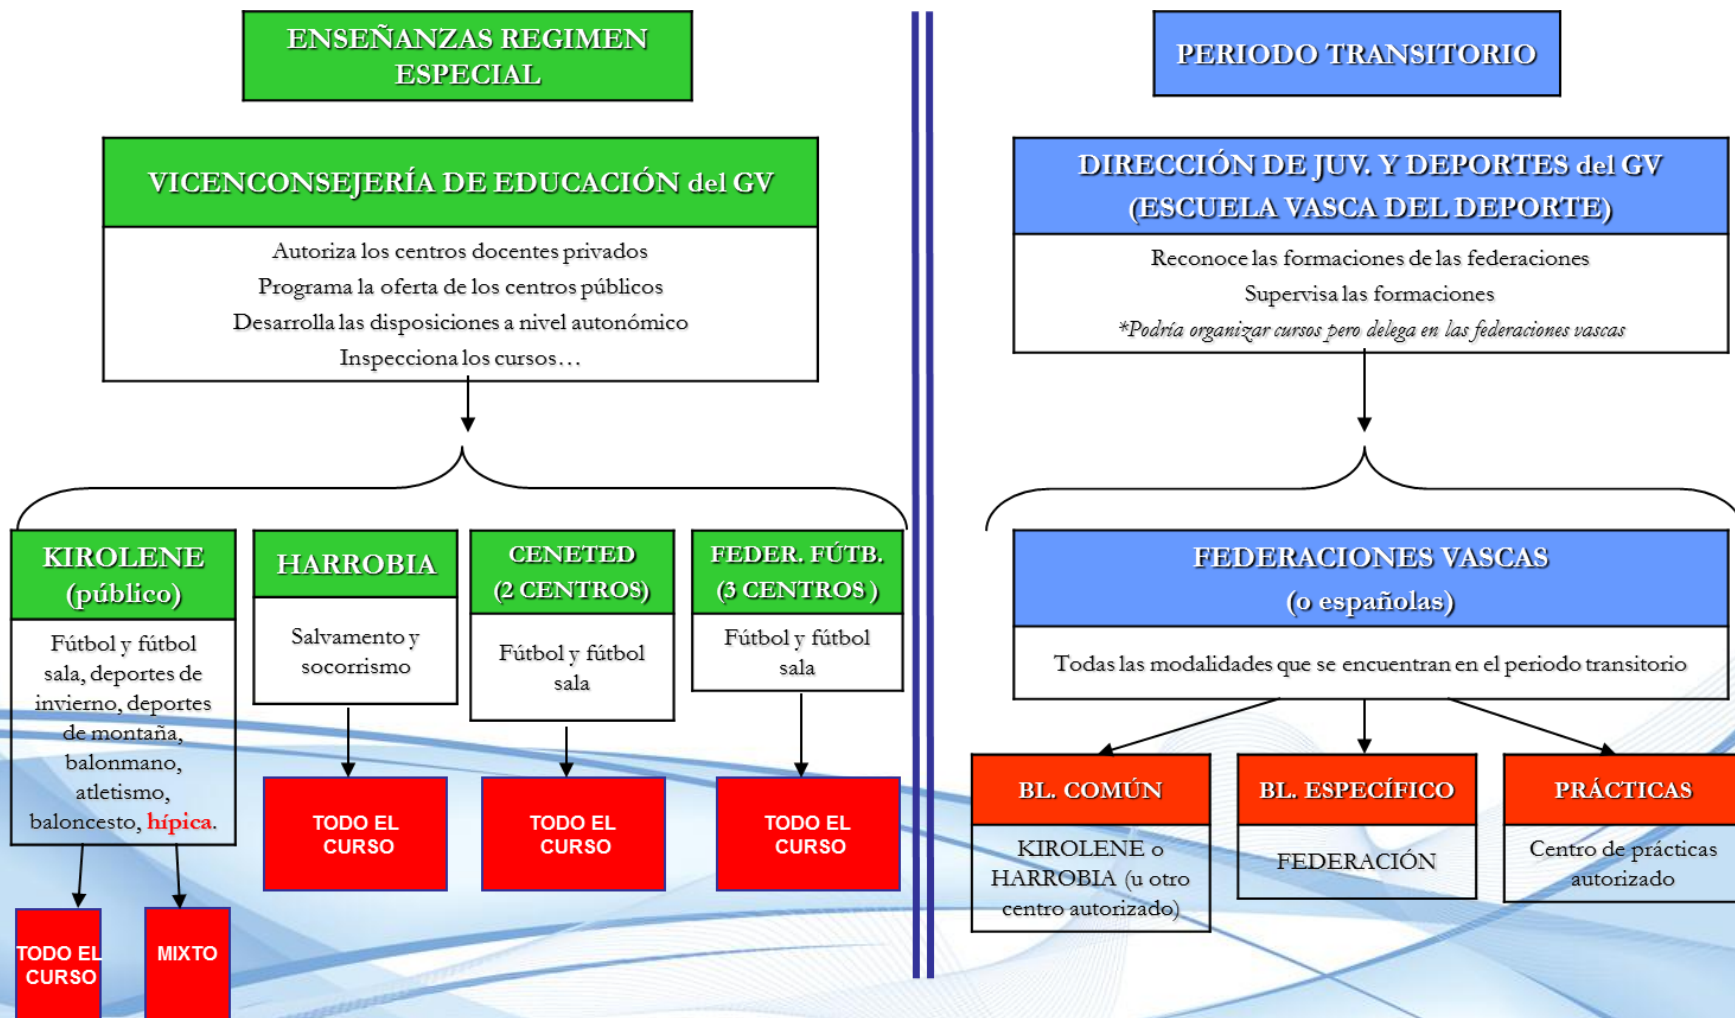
ENSEÑANZAS REGIMEN ESPECIAL

VICENCONSEJERÍA DE EDUCACIÓN del GV

Autoriza los centros docentes privados
Programa la oferta de los centros públicos
Desarrolla las disposiciones a nivel autonómico
Inspecciona los cursos…

KIROLENE (público)

Fútbol y fútbol sala, deportes de invierno, deportes de montaña, balonmano, atletismo, baloncesto, hípica.

TODO EL CURSO

MIXTO

HARROBIA

Salvamento y socorrismo

TODO EL CURSO

CENETED (2 CENTROS)

Fútbol y fútbol sala

TODO EL CURSO

FEDER. FÚTB. (3 CENTROS)

Fútbol y fútbol sala

TODO EL CURSO

PERIODO TRANSITORIO

DIRECCIÓN DE JUV. Y DEPORTES del GV (ESCUELA VASCA DEL DEPORTE)

Reconoce las formaciones de las federaciones
Supervisa las formaciones
*Podría organizar cursos pero delega en las federaciones vascas

FEDERACIONES VASCAS (o españolas)

Todas las modalidades que se encuentran en el periodo transitorio

BL. COMÚN

KIROLENE o HARROBIA (u otro centro autorizado)

BL. ESPECÍFICO

FEDERACIÓN

PRÁCTICAS

Centro de prácticas autorizado